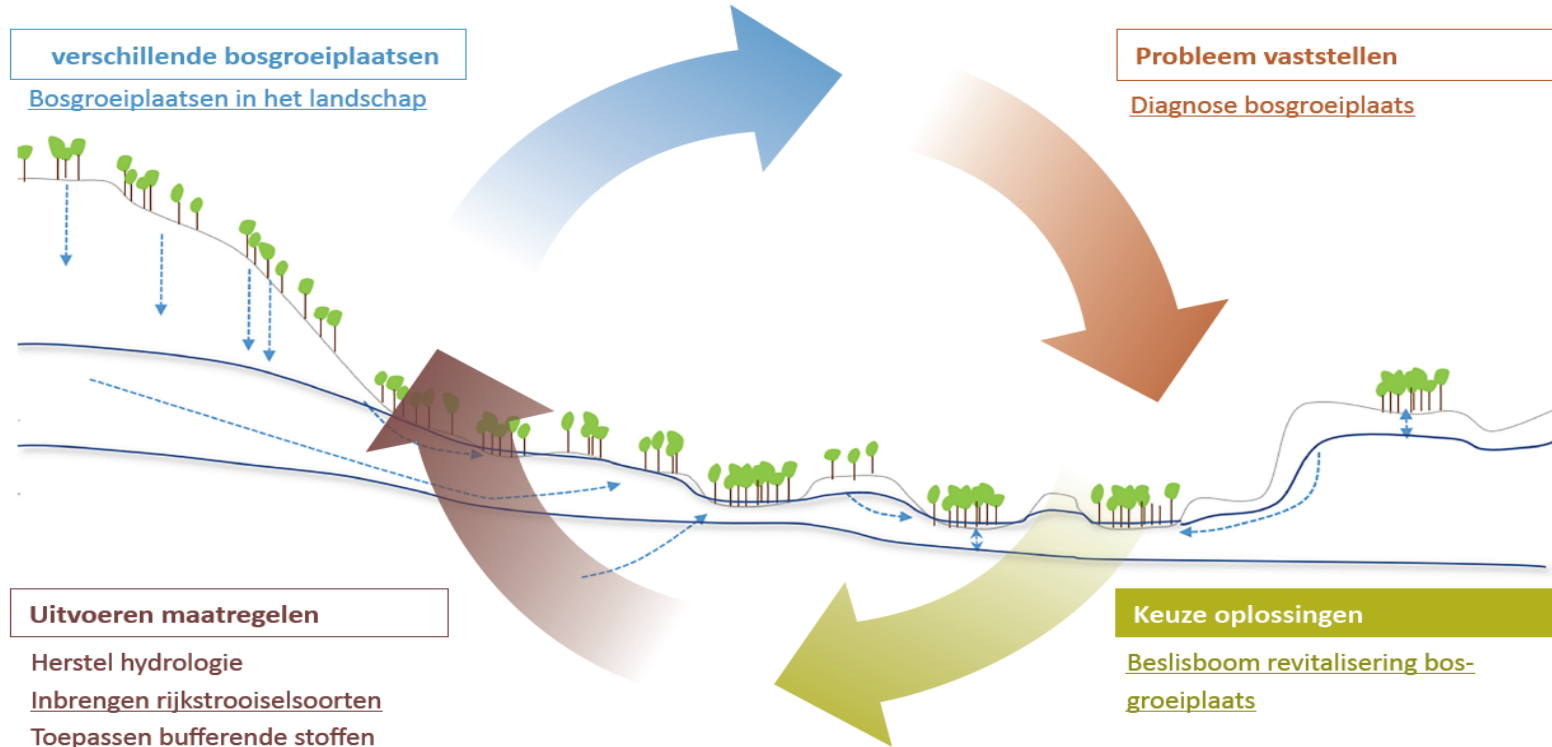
verschillende bosgroeiplaatsen

Bosgroeiplaatsen in het landschap

Probleem vaststellen

Diagnose bosgroeiplaats

Uitvoeren maatregelen

Herstel hydrologie

Inbrengen rijkstrooiselsoorten

Toepassen bufferende stoffen

Keuze oplossingen

Beslisboom revitalisering bosgroeiplaats